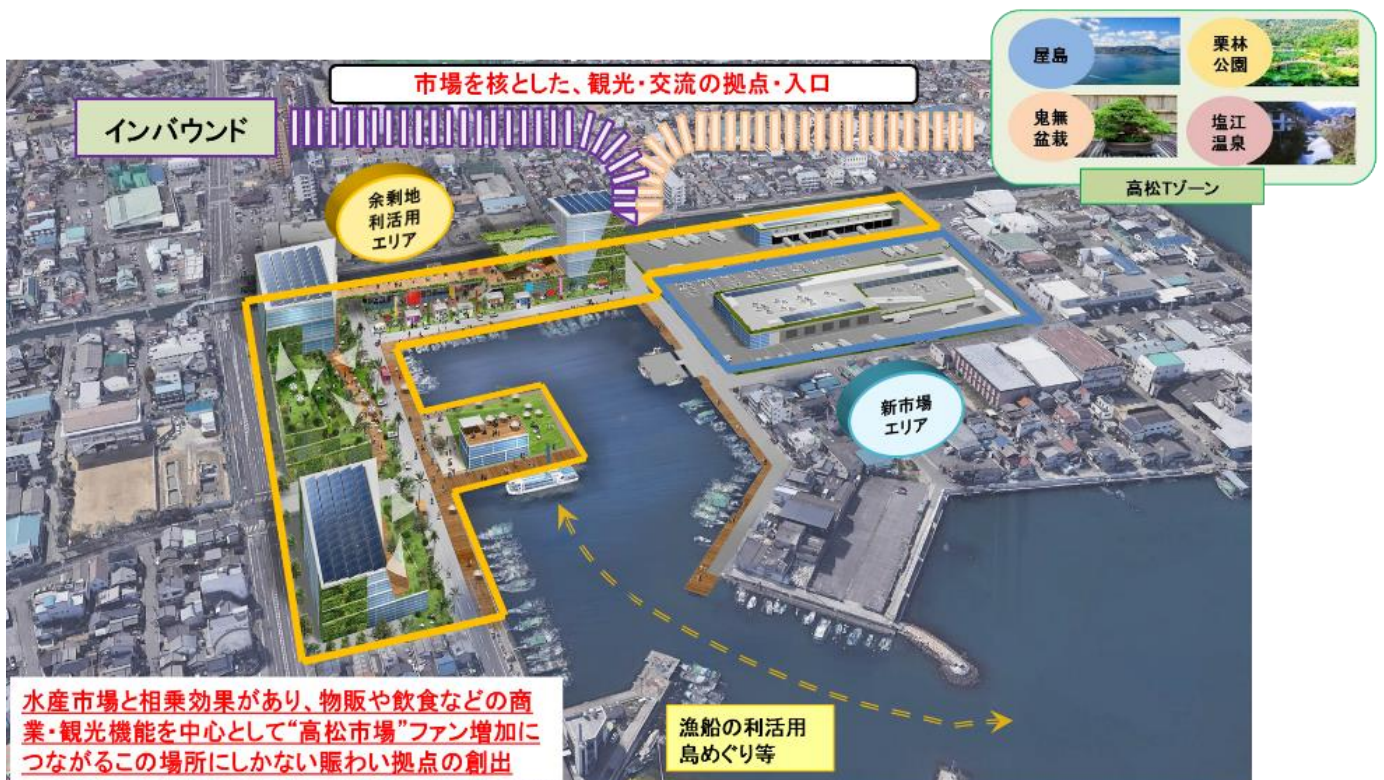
市場を核とした、観光・交流の拠点・入口

インバウンド

屋島

栗林公園

鬼無盆栽

塩江温泉

高松Tゾーン

余剰地利活用エリア

新市場エリア

水産市場と相乗効果があり、物販や飲食などの商業・観光機能を中心として"高松市場"ファン増加につながるこの場所にしかない賑わい拠点の創出

漁船の利活用
島めぐり等